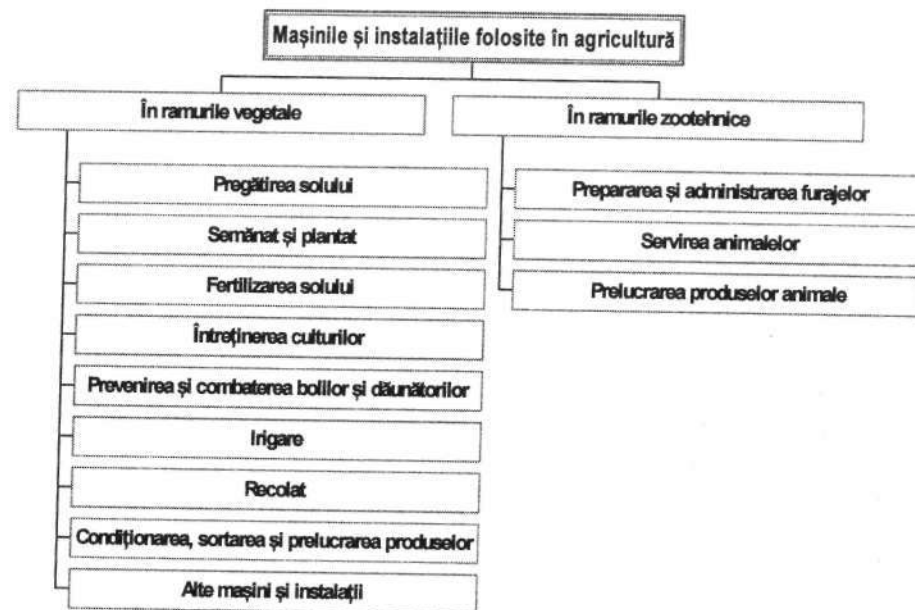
Mașinile și instalațiile folosite în agricultură

În ramurile vegetale

Pregătirea solului

Semănat și plantat

Fertilizarea solului

Întreținerea culturilor

Prevenirea și combaterea bolilor și dăunătorilor

Irigare

Recolat

Condiționarea, sortarea și prelucrarea produselor

Alte mașini și instalații

În ramurile zootehnice

Prepararea și administrarea furajelor

Servirea animalelor

Prelucrarea produselor animale